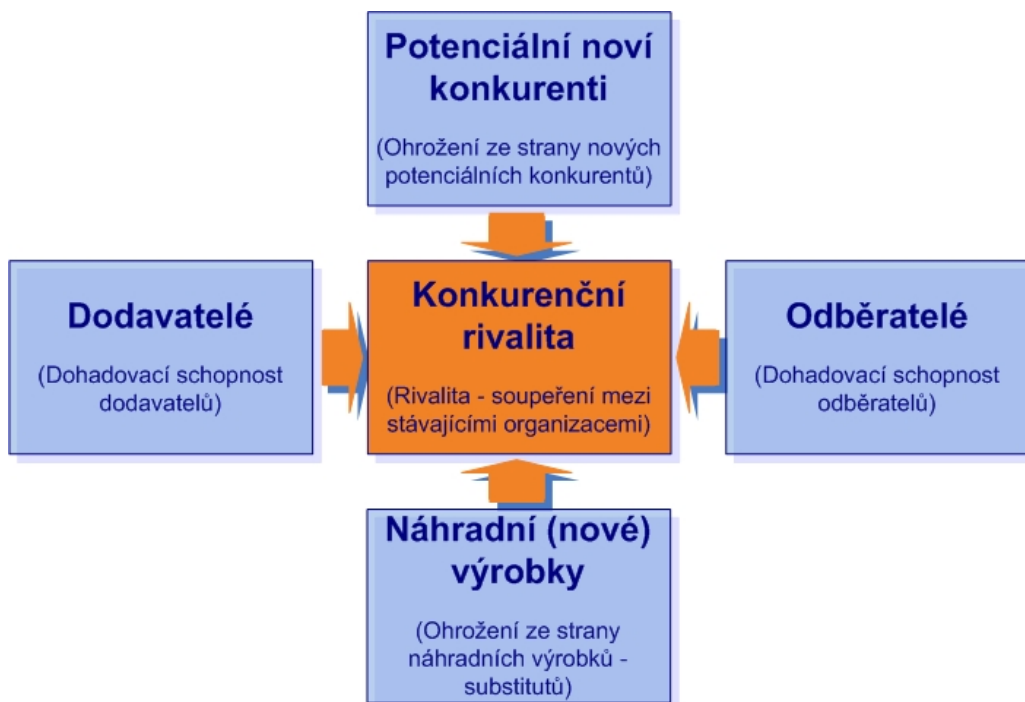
Potenciální noví konkurenti

(Ohrožení ze strany nových potenciálních konkurentů)

Dodavatelé

(Dohadovací schopnost dodavatelů)

Konkurenční rivalita

(Rivalita - soupeření mezi stávajícími organizacemi)

Odběratelé

(Dohadovací schopnost odběratelů)

Náhradní (nové) výrobky

(Ohrožení ze strany náhradních výrobků - substitutů)